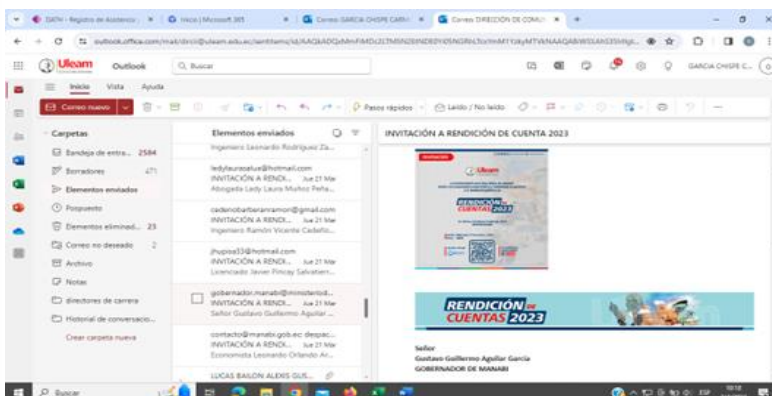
SIATH - Registro de Asistencia | Inicio | Microsoft 365 | Correo: GARCIA CHISPE CARM | Correo: DIRECCIÓN DE COMU

outlook.office.com/mail/dirci@uleam.edu.ec/sentitems/id/AAQkADQxMmFiMDc2LTM5N2EtNDE0YS05NGRhLTcrYmMYYzkyMTVkNAAQABWI5SAhS35IHgh...

Uleam Outlook Buscar

GARCIA CHISPE C...

Inicio Vista Ayuda

Correo nuevo

Pasos rápidos

Leído / No leído

Carpetas

Bandeja de entra... 2584

Borradores 471

Elementos enviados

Pospuesto

Elementos eliminad... 23

Correo no deseado 2

Archivo

Notas

directores de carrera

Historial de conversacio...

Crear carpeta nueva

Elementos enviados

Ingeniero Leonardo Rodríguez Za...

ledylauraxalue@hotmail.com
INVITACIÓN A RENDI... Jue 21 Mar
Abogada Lady Laura Muñoz Peña...

cadenobarberanramon@gmail.com
INVITACIÓN A RENDI... Jue 21 Mar
Ingeniero Ramón Vicente Cadeño...

jhupisa33@hotmail.com
INVITACIÓN A RENDI... Jue 21 Mar
Licenciado Javier Pincay Salvatier...

gobernador.manabi@ministeriod...
INVITACIÓN A RENDI... Jue 21 Mar
Señor Gustavo Guillermo Aguilar ...

contacto@manabi.gob.ec; despac...
INVITACIÓN A RENDI... Jue 21 Mar
Economista Leonardo Orlando Ar...

LUCAS BAILON ALEXIS GUS...

INVITACIÓN A RENDICIÓN DE CUENTA 2023

Invitación

Uleam

RENDICIÓN CUENTAS 2023

RENDICIÓN DE CUENTAS 2023

Señor
Gustavo Guillermo Aguilar García
GOBERNADOR DE MANABI

Buscar

10:18